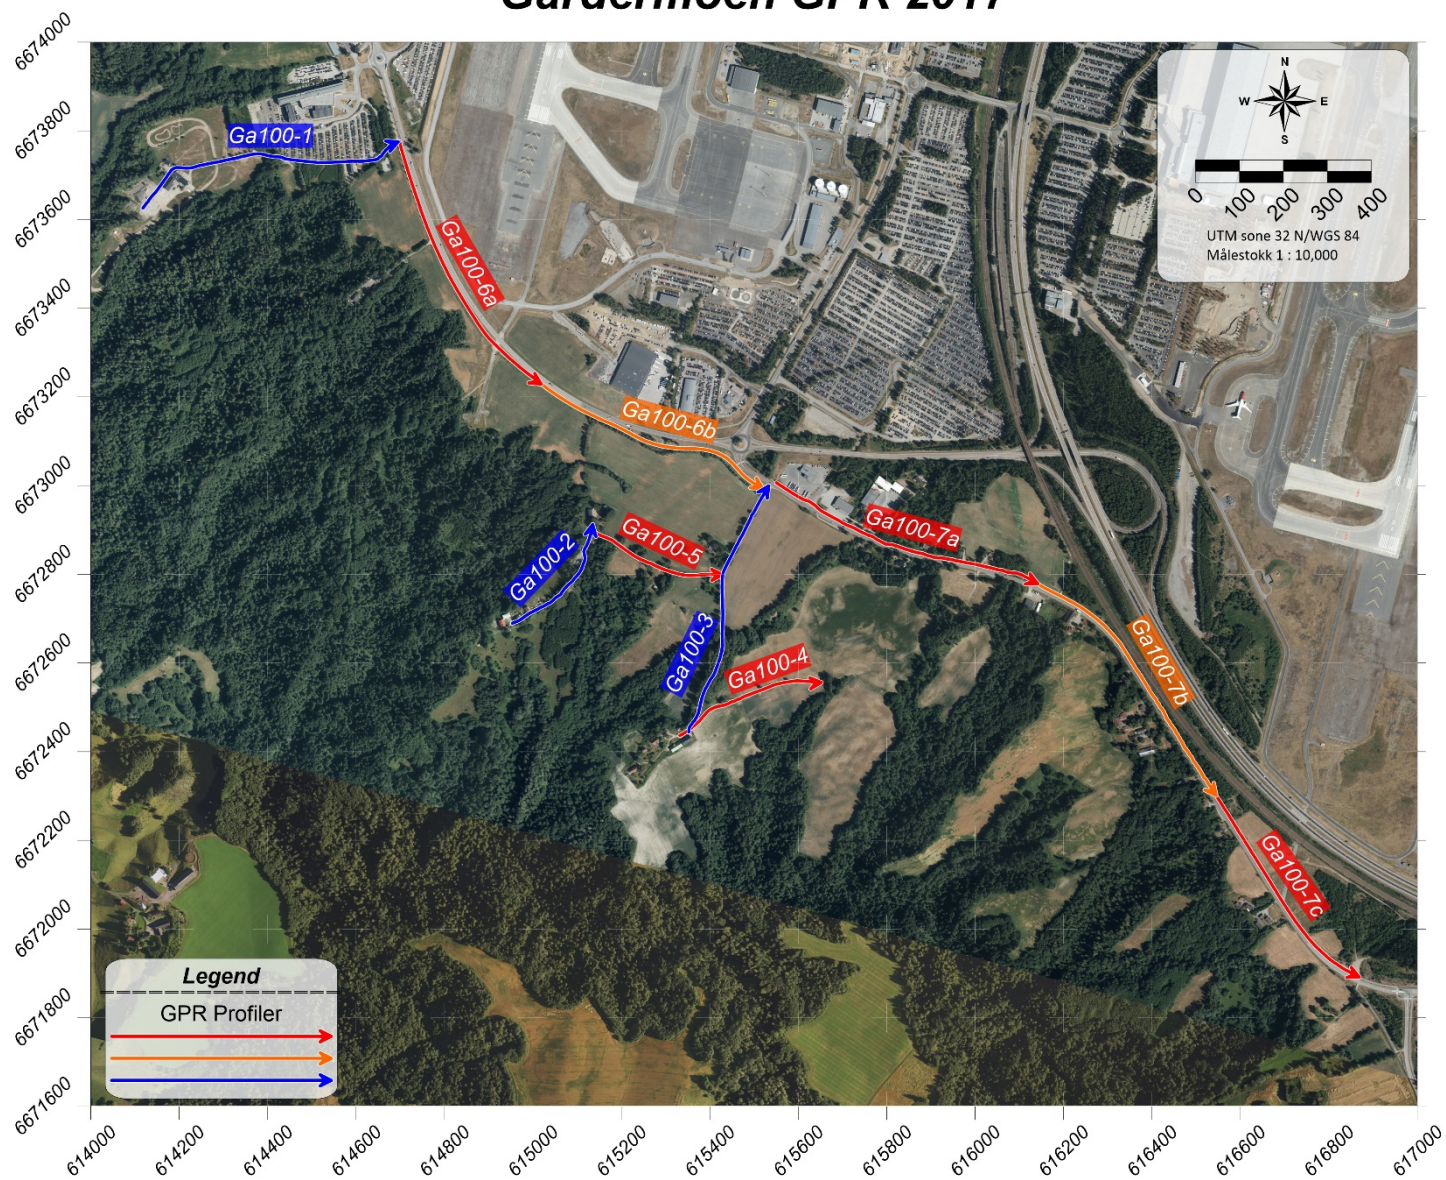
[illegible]

6674000
6673800
6673600
6673400
6673200
6673000
6672800
6672600
6672400
6672200
6672000
6671800
6671600

Ga100-1
Ga100-6a
Ga100-6b
Ga100-2
Ga100-5
Ga100-3
Ga100-4
Ga100-7a
Ga100-7b
Ga100-7c

N
W
E
S
0 100 200 300 400
UTM sone 32 N/WGS 84
Målestokk 1 : 10,000

Legend
GPR Profiler

614000
614200
614400
614600
614800
615000
615200
615400
615600
615800
616000
616200
616400
616600
616800
617000